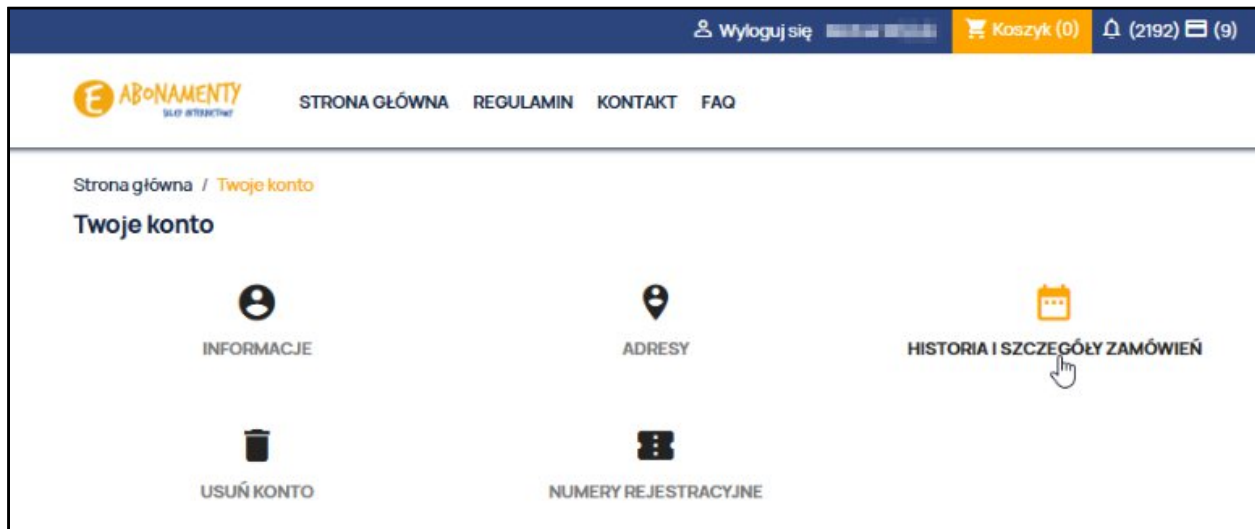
Wyloguj się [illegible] Koszyk (0) (2192) (9)

E ABONAMENTY SKLEP INTERNETOWY

STRONA GŁÓWNA REGULAMIN KONTAKT FAQ

Strona główna / Twoje konto

Twoje konto

INFORMACJE

ADRESY

HISTORIA I SZCZEGÓŁY ZAMÓWIEŃ

USUŃ KONTO

NUMERY REJESTRACYJNE